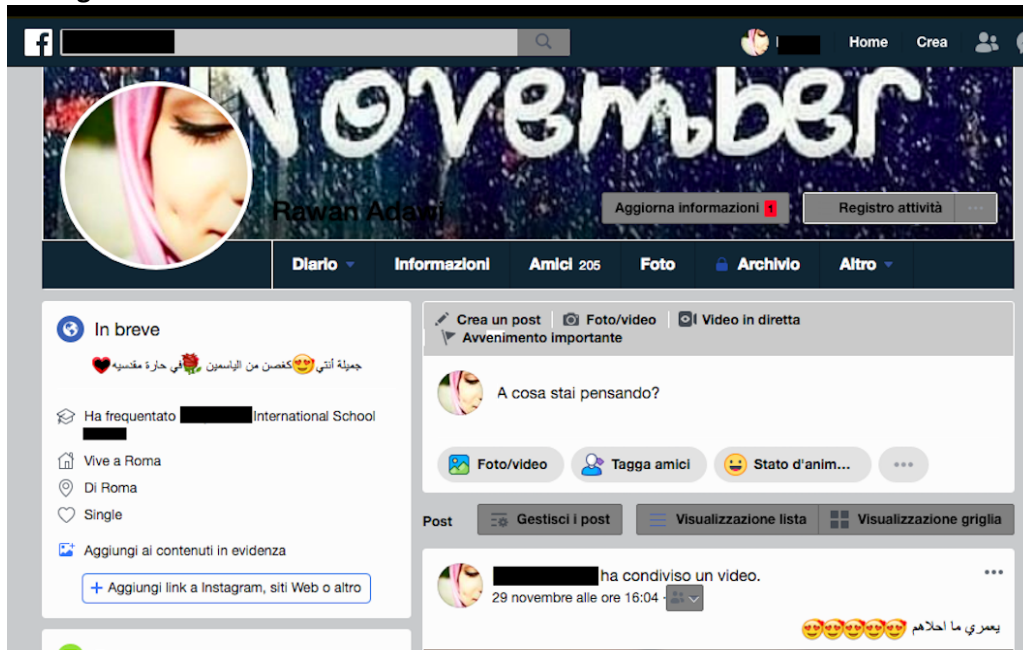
Home Crea

November

Rawan Adawi

Aggiorna informazioni 1

Registro attività ···

Diario Informazioni Amici 205 Foto Archivio Altro

In breve

جميلة أنتي😍كغصن من الياسمين🌹في حارة مقدسية❤

Ha frequentato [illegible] International School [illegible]

Vive a Roma

Di Roma

Single

Aggiungi ai contenuti in evidenza

+ Aggiungi link a Instagram, siti Web o altro

Crea un post Foto/video Video in diretta

Avvenimento importante

A cosa stai pensando?

Foto/video Tagga amici Stato d'anim... ···

Post Gestisci i post Visualizzazione lista Visualizzazione griglia

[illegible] ha condiviso un video.

29 novembre alle ore 16:04

يعمري ما احلاهم 😍😍😍😍😍

···